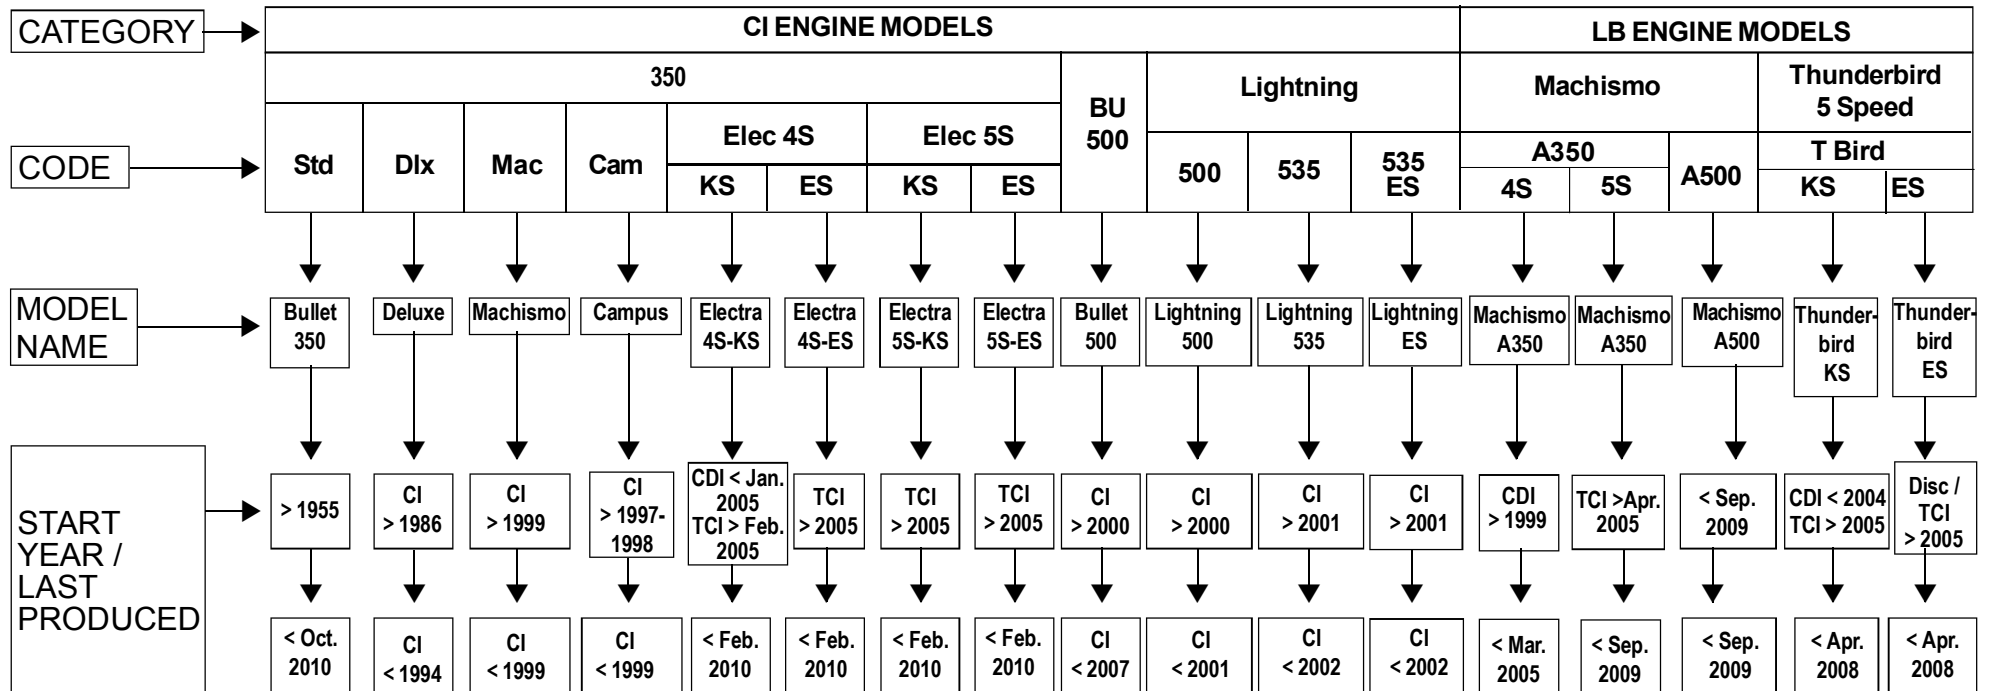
CATEGORY

| CI ENGINE MODELS | | | | | | | | | | | | LB ENGINE MODELS | | | | |
|---|---|---|---|---|---|---|---|---|---|---|---|---|---|---|---|---|
| 350 | | | | | | | | BU 500 | Lightning | | | Machismo | | | Thunderbird 5 Speed | |
| Std | Dlx | Mac | Cam | Elec 4S | | Elec 5S | | | 500 | 535 | 535 ES | A350 | | A500 | T Bird | |
| | | | | KS | ES | KS | ES | | | | | 4S | 5S | | KS | ES |

CODE

MODEL NAME

| Bullet 350 | Deluxe | Machismo | Campus | Electra 4S-KS | Electra 4S-ES | Electra 5S-KS | Electra 5S-ES | Bullet 500 | Lightning 500 | Lightning 535 | Lightning ES | Machismo A350 | Machismo A350 | Machismo A500 | Thunderbird KS | Thunderbird ES |
|---|---|---|---|---|---|---|---|---|---|---|---|---|---|---|---|---|
| > 1955 | CI > 1986 | CI > 1999 | CI > 1997-1998 | CDI < Jan. 2005 TCI > Feb. 2005 | TCI > 2005 | TCI > 2005 | TCI > 2005 | CI > 2000 | CI > 2000 | CI > 2001 | CI > 2001 | CDI > 1999 | TCI >Apr. 2005 | < Sep. 2009 | CDI < 2004 TCI > 2005 | Disc / TCI > 2005 |
| < Oct. 2010 | CI < 1994 | CI < 1999 | CI < 1999 | < Feb. 2010 | < Feb. 2010 | < Feb. 2010 | < Feb. 2010 | CI < 2007 | CI < 2001 | CI < 2002 | CI < 2002 | < Mar. 2005 | < Sep. 2009 | < Sep. 2009 | < Apr. 2008 | < Apr. 2008 |

START YEAR / LAST PRODUCED